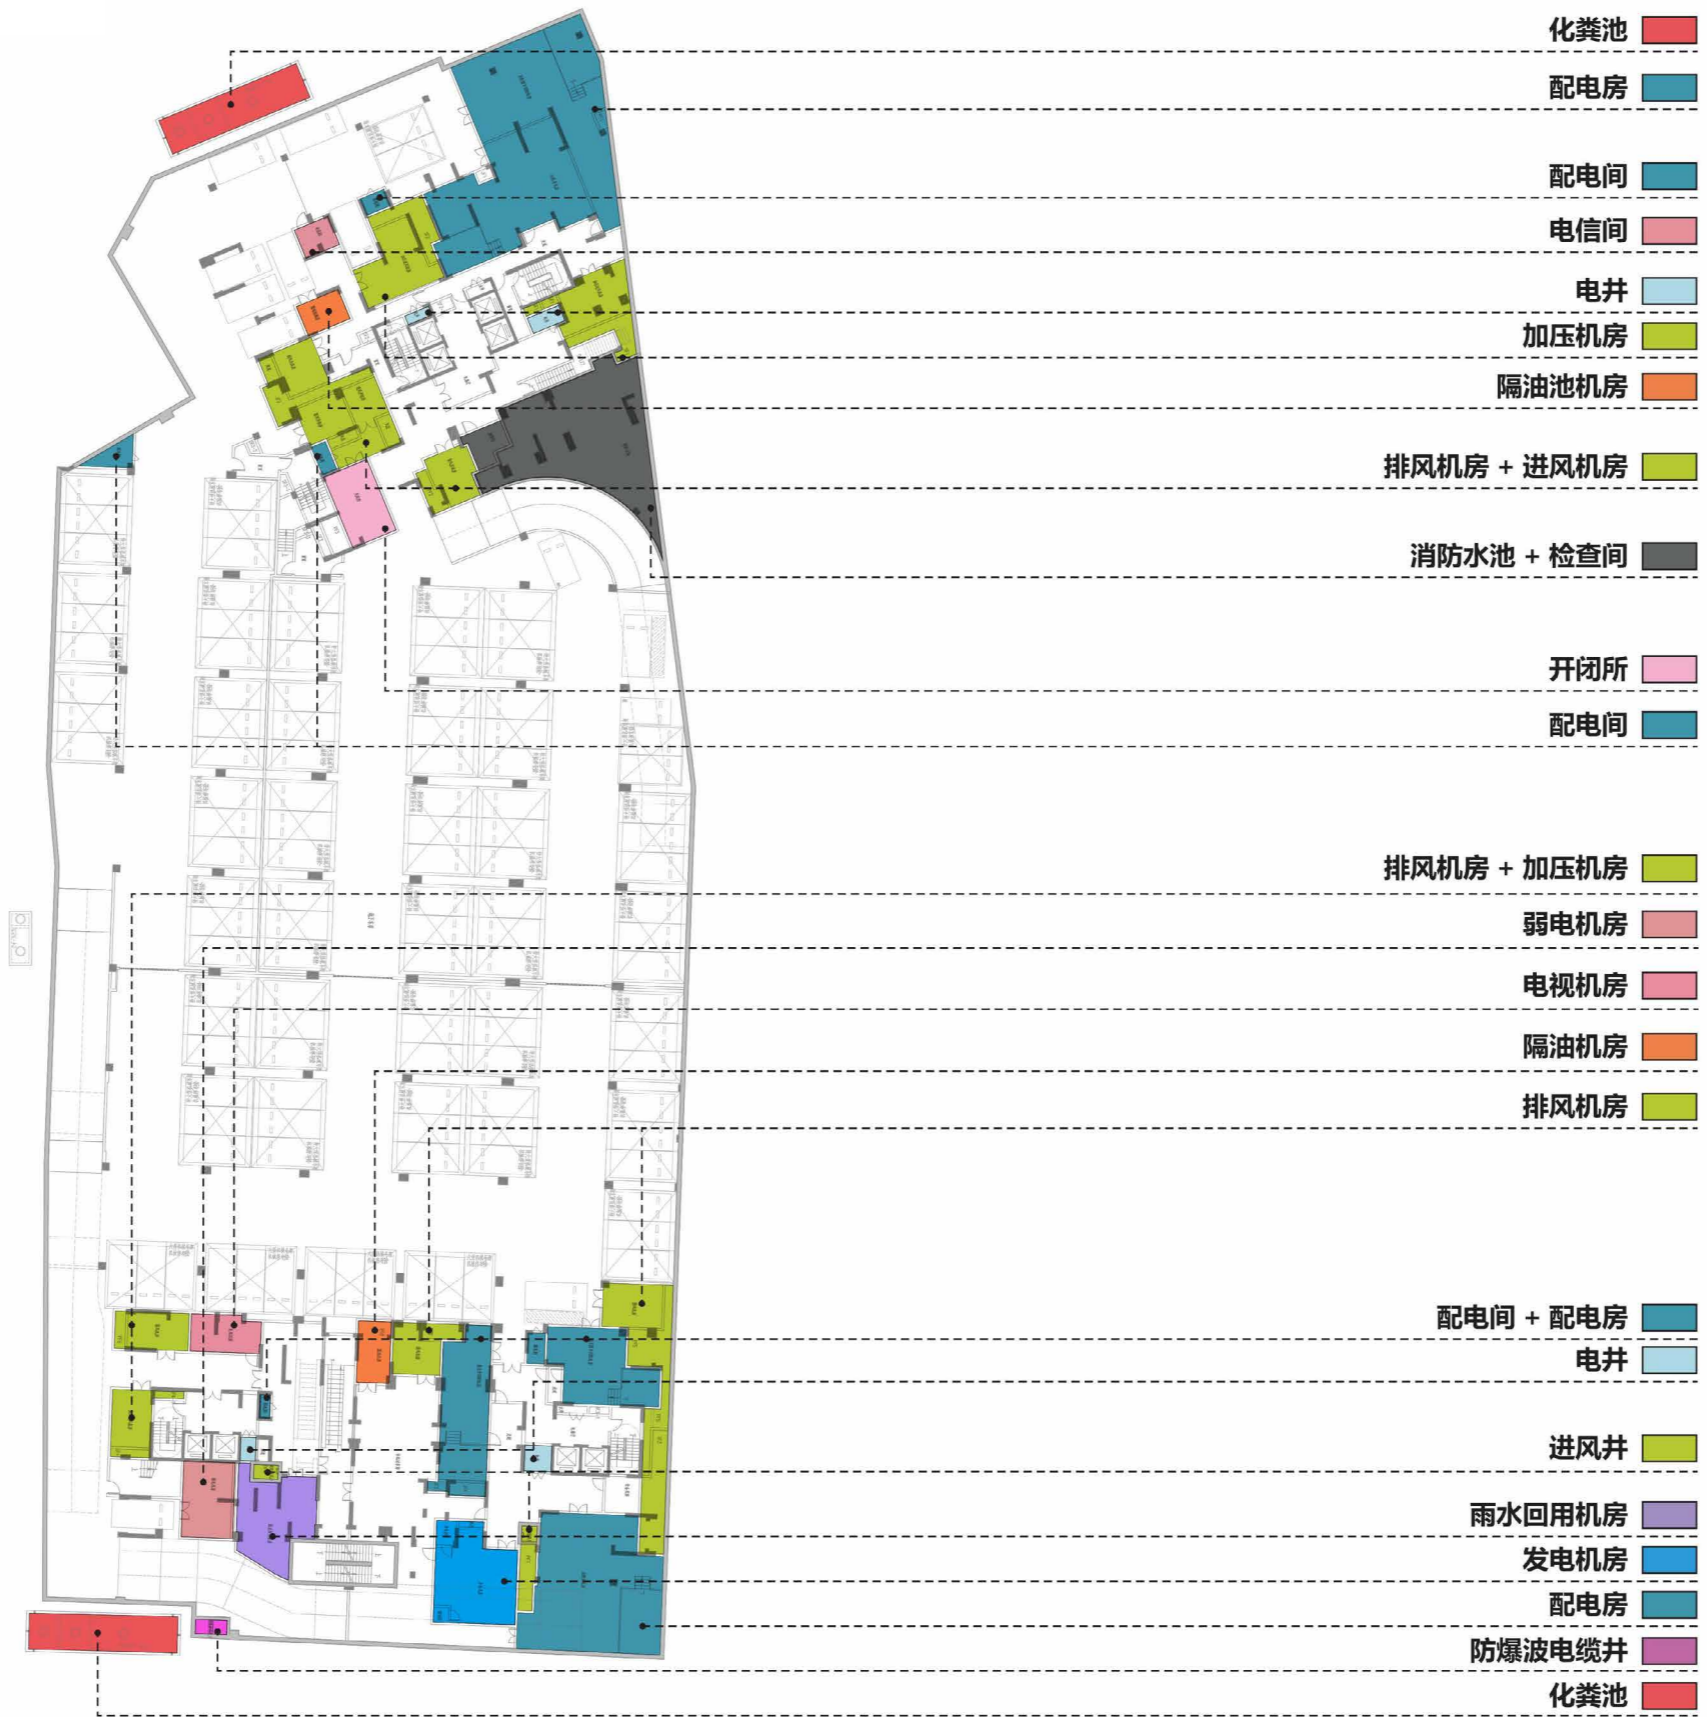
化粪池
配电房
配电间
电信间
电井
加压机房
隔油池机房
排风机房 + 进风机房
消防水池 + 检查间
开闭所
配电间
排风机房 + 加压机房
弱电机房
电视机房
隔油机房
排风机房
配电间 + 配电房
电井
进风井
雨水回用机房
发电机房
配电房
防爆波电缆井
化粪池